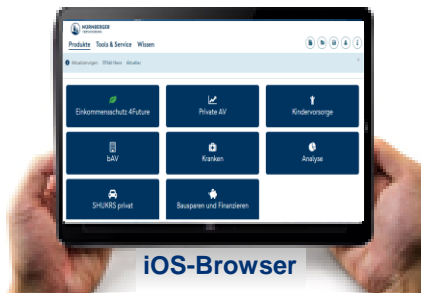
NÜRNBERGER VERSICHERUNG

Produkte Tools & Service Wissen

Aktualisierungen ITF&E News Aktuelles

Einkommensschutz 4Future

Private AV

Kindervorsorge

bAV

Kranken

Analyse

SHUKRS privat

Bausparen und Finanzieren

iOS-Browser